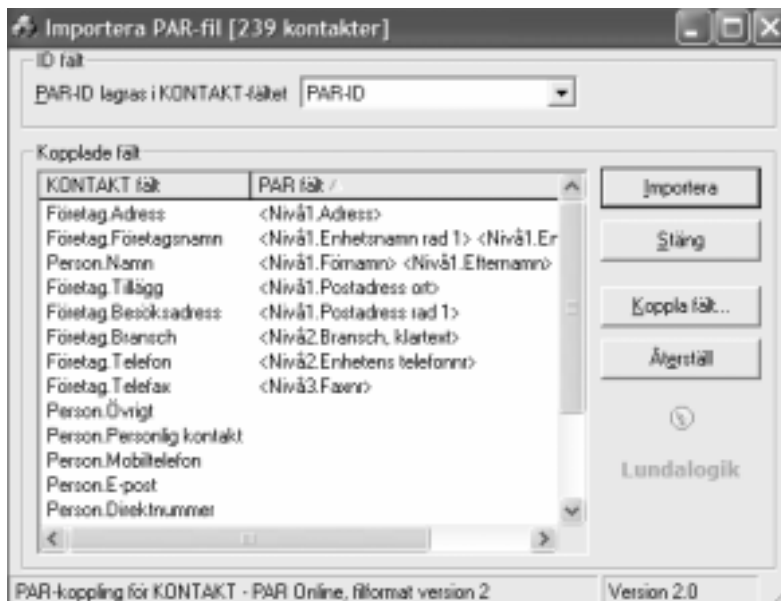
Importera PAR-fil [239 kontakter]

ID fält

PAR-ID lagras i KONTAKT-fältet PAR-ID

Kopplade fält

| KONTAKT fält | PAR fält |
|---|---|
| Företag.Adress | <Nivå1.Adress> |
| Företag.Företagsnamn | <Nivå1.Enhetsnamn rad 1> <Nivå1.Er |
| Person.Namn | <Nivå1.Förnamn> <Nivå1.Efternamn> |
| Företag.Tillägg | <Nivå1.Postadress ort> |
| Företag.Besöksadress | <Nivå1.Postadress rad 1> |
| Företag.Bransch | <Nivå2.Bransch, klartext> |
| Företag.Telefon | <Nivå2.Enhetens telefonnr> |
| Företag.Telefax | <Nivå3.Faxnr> |
| Person.Övrigt | |
| Person.Personlig kontakt | |
| Person.Mobiltelefon | |
| Person.E-post | |
| Person.Direktnummer | |

Importera

Stäng

Koppla fält...

Återställ

Lundalogik

PAR-koppling för KONTAKT - PAR Online, filformat version 2

Version 2.0